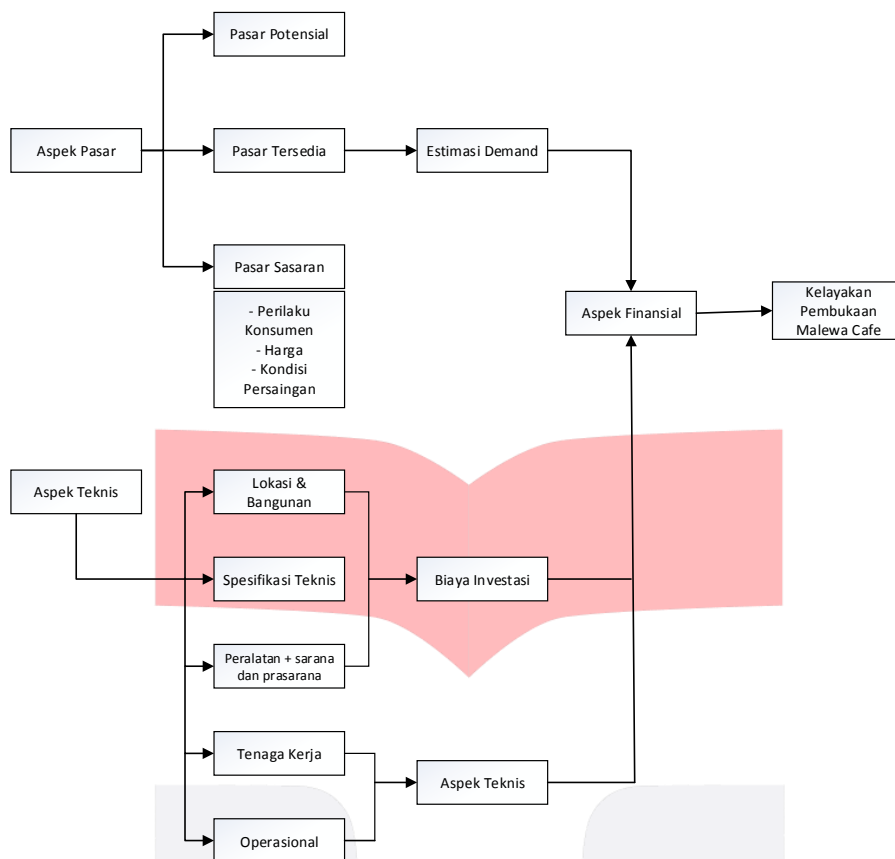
Pasar Potensial

Aspek Pasar

Pasar Tersedia

Estimasi Demand

Pasar Sasaran

- Perilaku Konsumen
- Harga
- Kondisi Persaingan

Aspek Finansial

Kelayakan Pembukaan Malewa Cafe

Aspek Teknis

Lokasi & Bangunan

Spesifikasi Teknis

Biaya Investasi

Peralatan + sarana dan prasarana

Tenaga Kerja

Aspek Teknis

Operasional